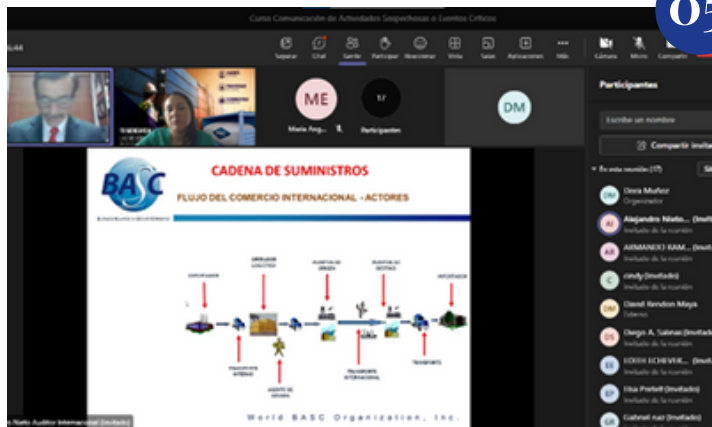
Curso Comunicación de Actividades Sospechosas y Eventos Críticos

05

6:44

Separar Chat Gente Participar Reacciones Vista Salas Aplicaciones Más Cámara Micro Compartir

ME

17

DM

Maria Ang... Participantes

Participantes

Escribe un nombre

Compartir invita

En esta reunión (17)

DM Dora Muñoz Organizador

AI Alejandro Nieto... Invitado de la reunión

AR ARMANDO RAM... Invitado de la reunión

C cindy (Invitado) Invitado de la reunión

DM David Rendon Maya Externo

DS Diego A. Salinas (Invitado) Invitado de la reunión

EE EDITH ECHEVER... Invitado de la reunión

EP Elsa Prefell (Invitado) Invitado de la reunión

GR Gabriel ruiz (Invitado) Invitado de la reunión

BASC

CADENA DE SUMINISTROS

FLUJO DEL COMERCIO INTERNACIONAL - ACTORES

EXPORTADOR

OPERADOR LOGÍSTICO

PUERTO DE ORIGEN

PUERTO DE DESTINO

IMPORTADOR

TRANSPORTE INTERNO

AGENTE DE ADUANA

TRANSPORTE INTERNACIONAL

TRANSPORTE

World BASC Organization, Inc.

Nieto Auditor Internacional (Invitado)